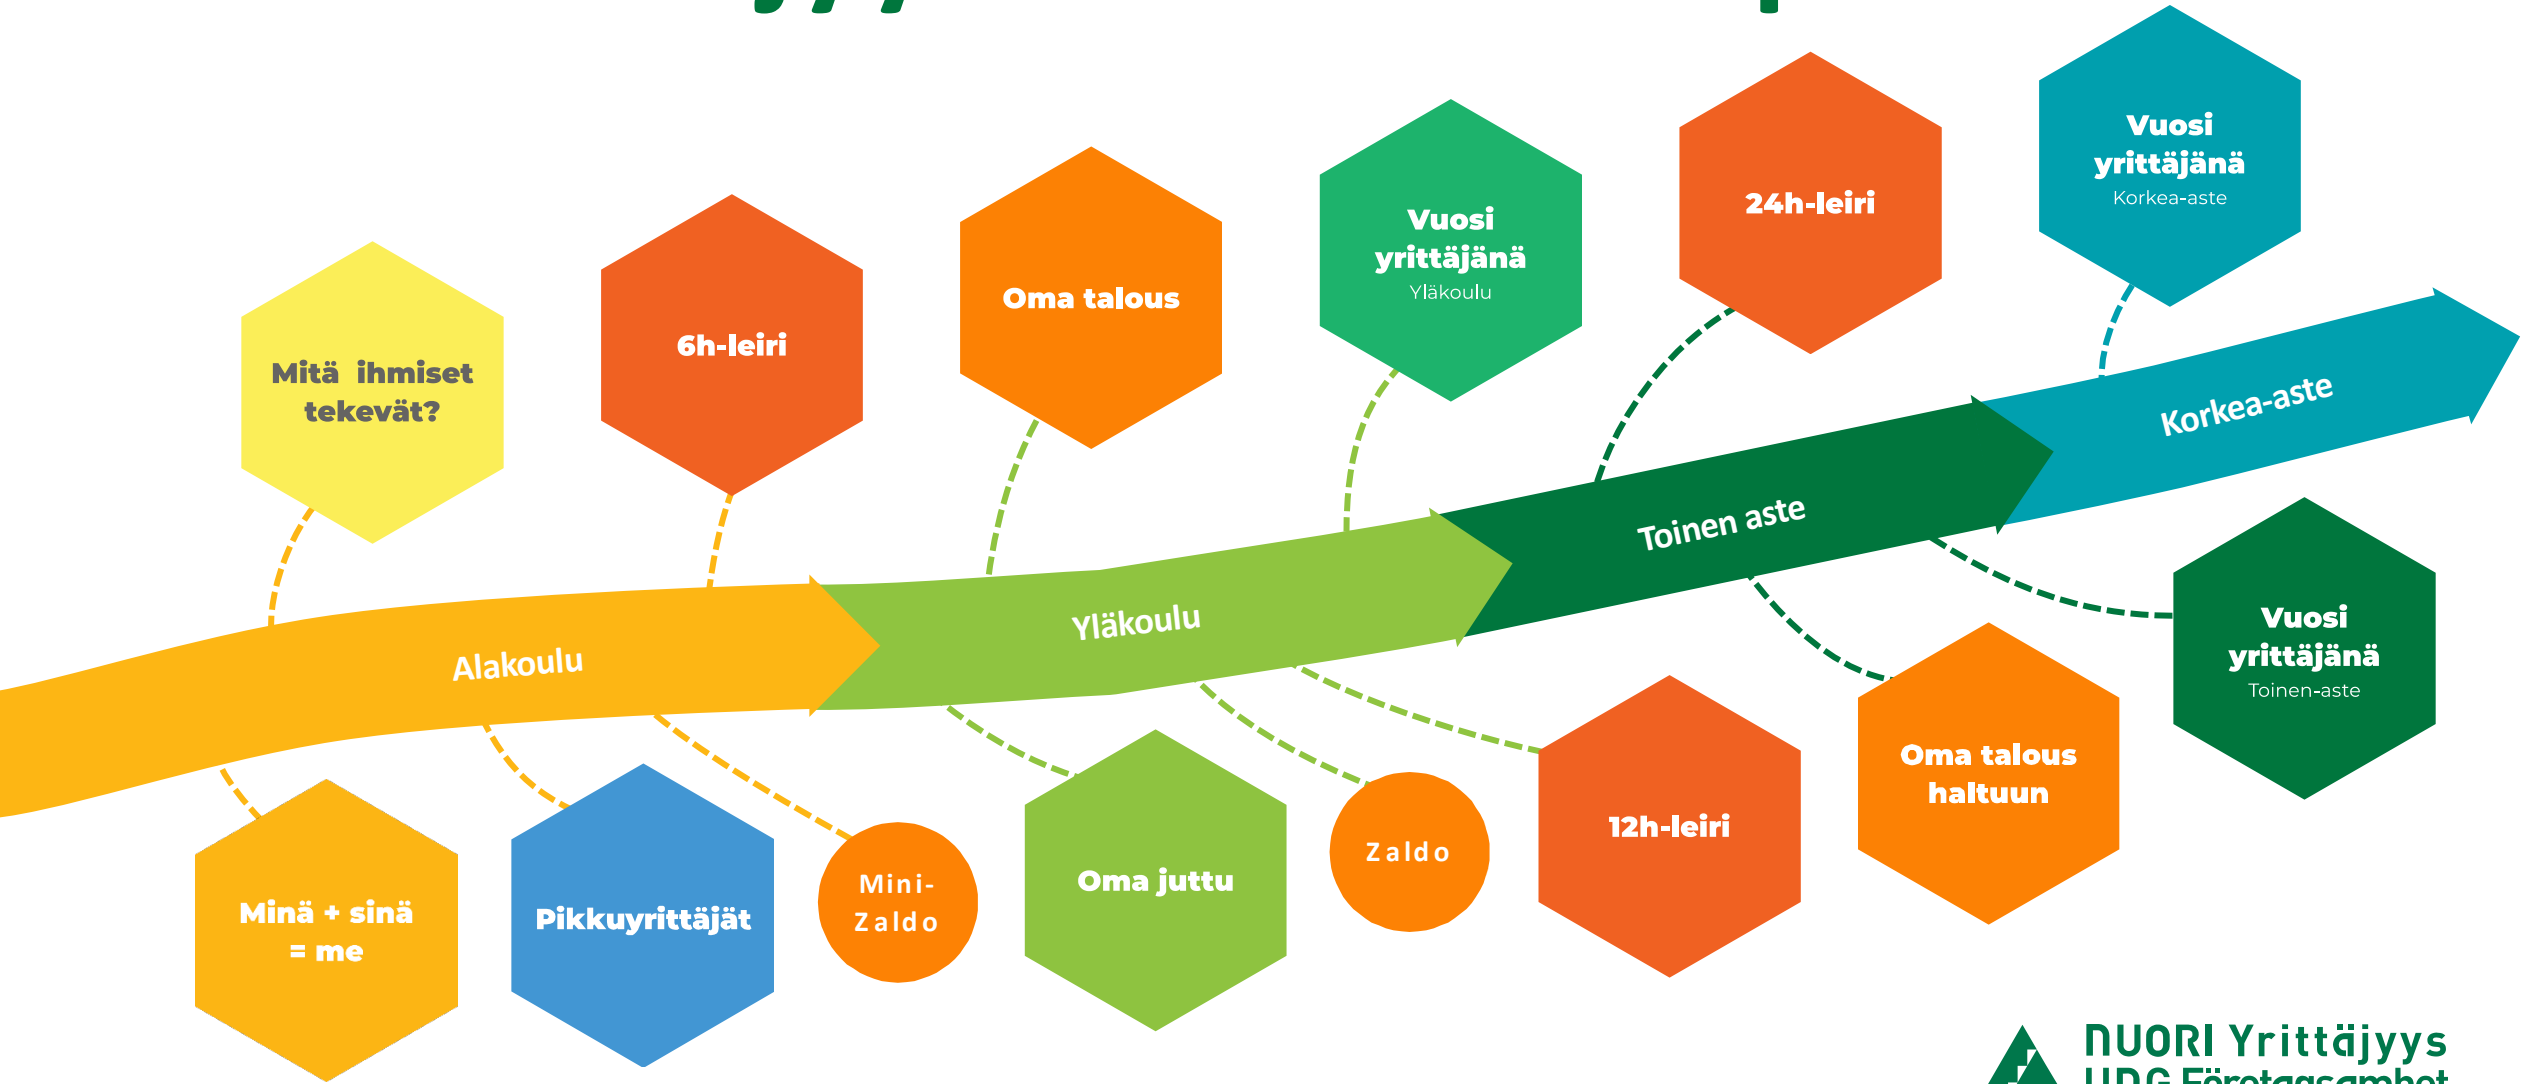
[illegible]

Mitä ihmiset tekevät?

6h-leiri

Oma talous

Vuosi yrittäjänä
Yläkoulu

24h-leiri

Vuosi yrittäjänä
Korkea-aste

Korkea-aste

Toinen aste

Yläkoulu

Alakoulu

Vuosi yrittäjänä
Toinen-aste

Minä + sinä = me

Pikkuyrittäjät

Mini-Zaldo

Oma juttu

Zaldo

12h-leiri

Oma talous haltuun

NUORI Yrittäjyys
UNG Företagsamhet